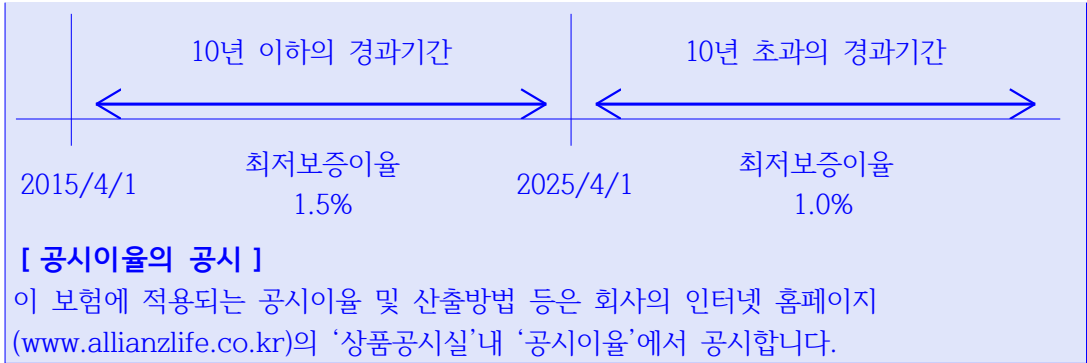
10년 이하의 경과기간

10년 초과의 경과기간

2015/4/1

최저보증이율
1.5%

2025/4/1

최저보증이율
1.0%

[ 공시이율의 공시 ]
이 보험에 적용되는 공시이율 및 산출방법 등은 회사의 인터넷 홈페이지 (www.allianzlife.co.kr)의 ‘상품공시실’내 ‘공시이율’에서 공시합니다.